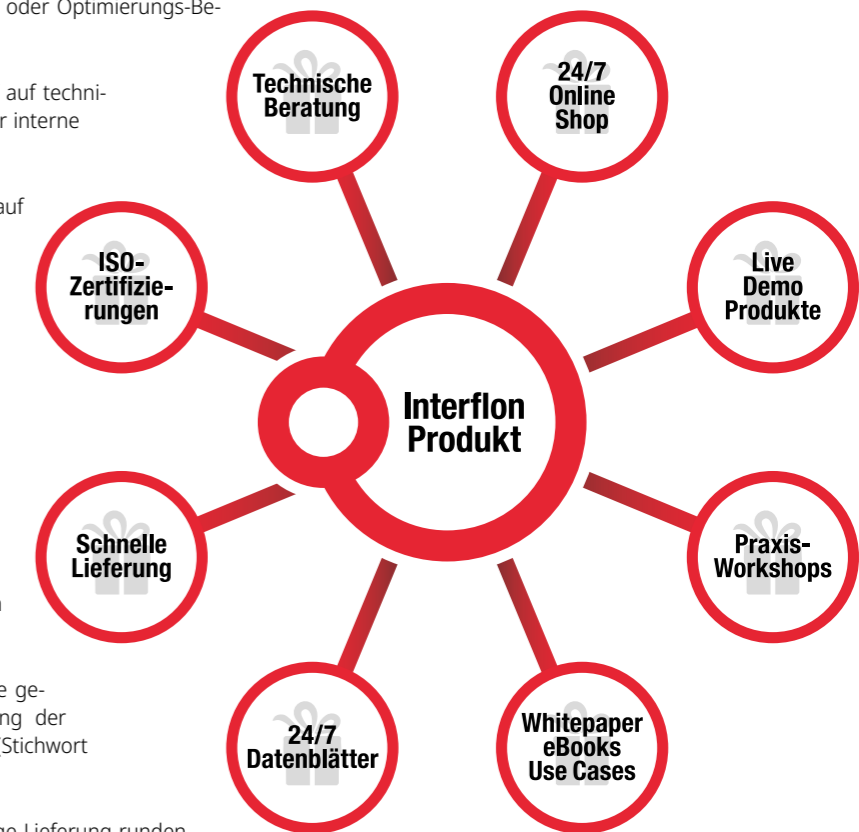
oder Optimierungs-Be-

auf techni-
r interne

auf

n

e ge-
ng der
(Stichwort

ge Lieferung runden

Technische Beratung

24/7 Online Shop

ISO-Zertifizierungen

Live Demo Produkte

Interflon Produkt

Schnelle Lieferung

Praxis-Workshops

24/7 Datenblätter

Whitepaper eBooks Use Cases